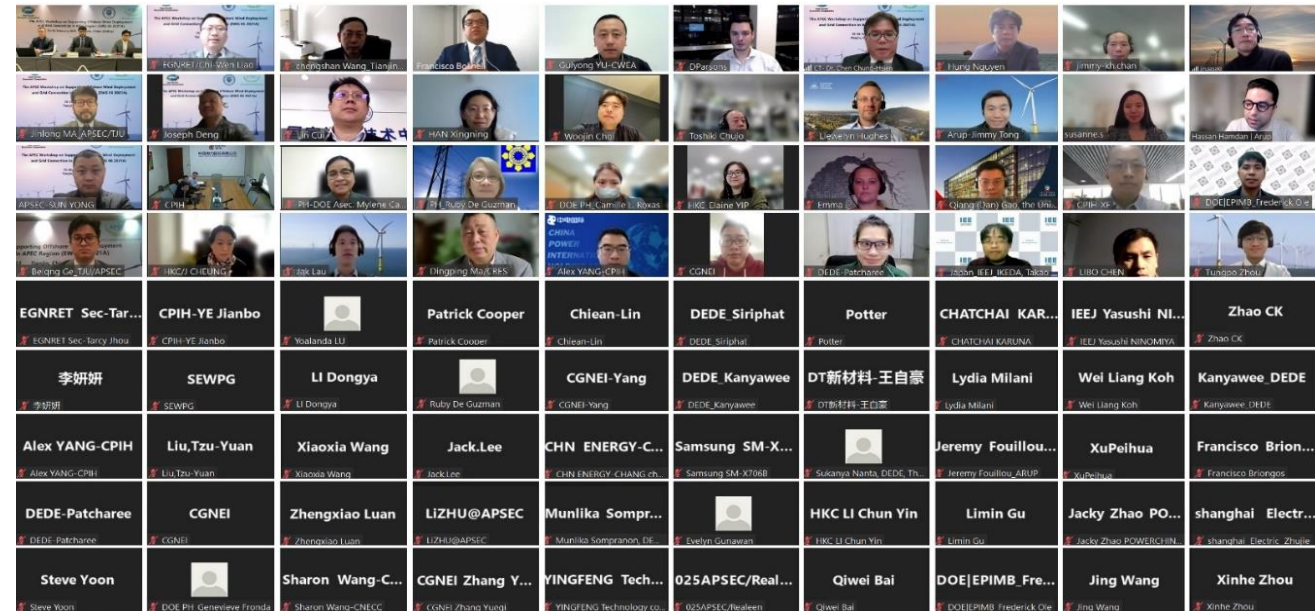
EGNRET-Chi-Wen Liao
chengshan Wang_Tianjin...
Francisco Bolne
Guiyong YU-CWEA
DParsons
CT-Dr. Chen Chun-Hsien
Hung Nguyen
Jimmy-kh.chan

Jinlong MA_APSEC/TJU
Joseph Deng
Jin Cui
HAN Xingning
Woojin Choi
Toshiki Chujo
Llewelyn Hughes
Arup-Jimmy Tong
susanne.s
Hasian Hamdan | Arup

APSEC-SUN YONG
CPIH
PH-DOE Asec. Mylene Ca...
PH_Ruby De Guzman
DOE PH_Camille L. Roxas
HKC Elaine YIP
Emma
Qiang (Dan) Gao, the Uni...
CPIH-XF
DOE|EPIMB_Frederick O.e...

Beiqing Ge_TJU/APSEC
HKC/J CHEUNG
Jak Lau
Dingping Ma/CRES
CHINA POWER INTERNATI...
Alex YANG-CPIH
CGNEI
DEDE-Patcharee
Japan IEEJ_IKEDA, Takao
LIBO CHEN
Tungpo Zhou

| EGNRET Sec-Tar... | CPIH-YE Jianbo | | Patrick Cooper | Chiean-Lin | DEDE_Siriphat | Potter | CHATCHAI KAR... | IEEJ Yasushi NI... | Zhao CK |
|---|---|---|---|---|---|---|---|---|---|
| EGNRET Sec-Tarcy Jhou | CPIH-YE Jianbo | Yoalanda LU | Patrick Cooper | Chiean-Lin | DEDE_Siriphat | Potter | CHATCHAI KARUNA | IEEJ Yasushi NINOMIYA | Zhao CK |
| 李妍妍 | SEWPG | LI Dongya | | CGNEI-Yang | DEDE_Kanyawee | DT新材料-王自豪 | Lydia Milani | Wei Liang Koh | Kanyawee_DEDE |
| 李妍妍 | SEWPG | LI Dongya | Ruby De Guzman | CGNEI-Yang | DEDE_Kanyawee | DT新材料-王自豪 | Lydia Milani | Wei Liang Koh | Kanyawee_DEDE |
| Alex YANG-CPIH | Liu,Tzu-Yuan | Xiaoxia Wang | Jack.Lee | CHN ENERGY-C... | Samsung SM-X... | | Jeremy Fouillou... | XuPeihua | Francisco Brion... |
| Alex YANG-CPIH | Liu,Tzu-Yuan | Xiaoxia Wang | Jack.Lee | CHN ENERGY-CHANG ch... | Samsung SM-X706B | Sukanya Nanta, DEDE, Th... | Jeremy Fouillou_ARUP | XuPeihua | Francisco Briongos |
| DEDE-Patcharee | CGNEI | Zhengxiao Luan | LiZHU@APSEC | Munlika Sompr... | | HKC LI Chun Yin | Limin Gu | Jacky Zhao PO... | shanghai Electr... |
| DEDE-Patcharee | CGNEI | Zhengxiao Luan | LiZHU@APSEC | Munlika Sompranon, DE... | Evelyn Gunawan | HKC LI Chun Yin | Limin Gu | Jacky Zhao POWERCHIN... | shanghai_Electric_Zhujie |
| Steve Yoon | | Sharon Wang-C... | CGNEI Zhang Y... | YINGFENG Tech... | 025APSEC/Real... | Qiwei Bai | DOE\|EPIMB_Fre... | Jing Wang | Xinhe Zhou |
| Steve Yoon | DOE PH_Genevieve Fronda | Sharon Wang-CNECC | CGNEI Zhang Yuegi | YINGFENG Technology co... | 025APSEC/Realeen | Qiwei Bai | DOE\|EPIMB Frederick Ole | Jing Wang | Xinhe Zhou |